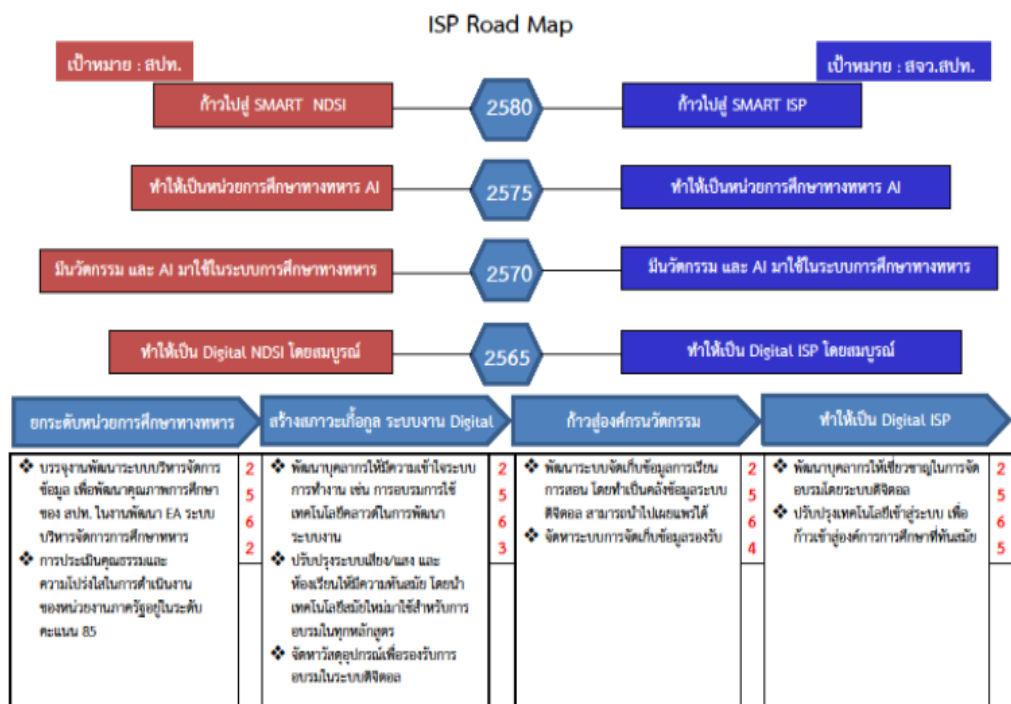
ISP Road Map

เป้าหมาย : สปท.

เป้าหมาย : สจว.สปท.

ก้าวไปสู่ SMART NDSI

2580

ก้าวไปสู่ SMART ISP

ทำให้เป็นหน่วยการศึกษาทางทหาร AI

2575

ทำให้เป็นหน่วยการศึกษาทางทหาร AI

มีนวัตกรรม และ AI มาใช้ในระบบการศึกษาทางทหาร

2570

มีนวัตกรรม และ AI มาใช้ในระบบการศึกษาทางทหาร

ทำให้เป็น Digital NDSI โดยสมบูรณ์

2565

ทำให้เป็น Digital ISP โดยสมบูรณ์

ยกระดับหน่วยการศึกษาทางทหาร

สร้างสภาวะเกื้อกูล ระบบงาน Digital

ก้าวสู่องค์กรนวัตกรรม

ทำให้เป็น Digital ISP

❖ บรรจุงานพัฒนาระบบบริหารจัดการข้อมูล เพื่อพัฒนาคุณภาพการศึกษาของ สปท. ในงานพัฒนา EA ระบบบริหารจัดการการศึกษาทหาร
❖ การประเมินคุณธรรมและความโปร่งใสในการดำเนินงานของหน่วยงานภาครัฐอยู่ในระดับคะแนน 85

2562

❖ พัฒนาบุคลากรให้มีความเข้าใจระบบการทำงาน เช่น การอบรมการใช้เทคโนโลยีคลาวด์ในการพัฒนาระบบงาน
❖ ปรับปรุงระบบเสียง/แสง และห้องเรียนให้มีความทันสมัย โดยนำเทคโนโลยีสมัยใหม่มาใช้สำหรับการอบรมในทุกหลักสูตร
❖ จัดหาวัสดุอุปกรณ์เพื่อรองรับการอบรมในระบบดิจิตอล

2563

❖ พัฒนาระบบจัดเก็บข้อมูลการเรียนการสอน โดยทำเป็นคลังข้อมูลระบบดิจิตอล สามารถนำไปเผยแพร่ได้
❖ จัดหาระบบการจัดเก็บข้อมูลรองรับ

2564

❖ พัฒนาบุคลากรให้เชี่ยวชาญในการจัดอบรมโดยระบบดิจิตอล
❖ ปรับปรุงเทคโนโลยีเข้าสู่ระบบ เพื่อก้าวเข้าสู่องค์การการศึกษาที่ทันสมัย

2565